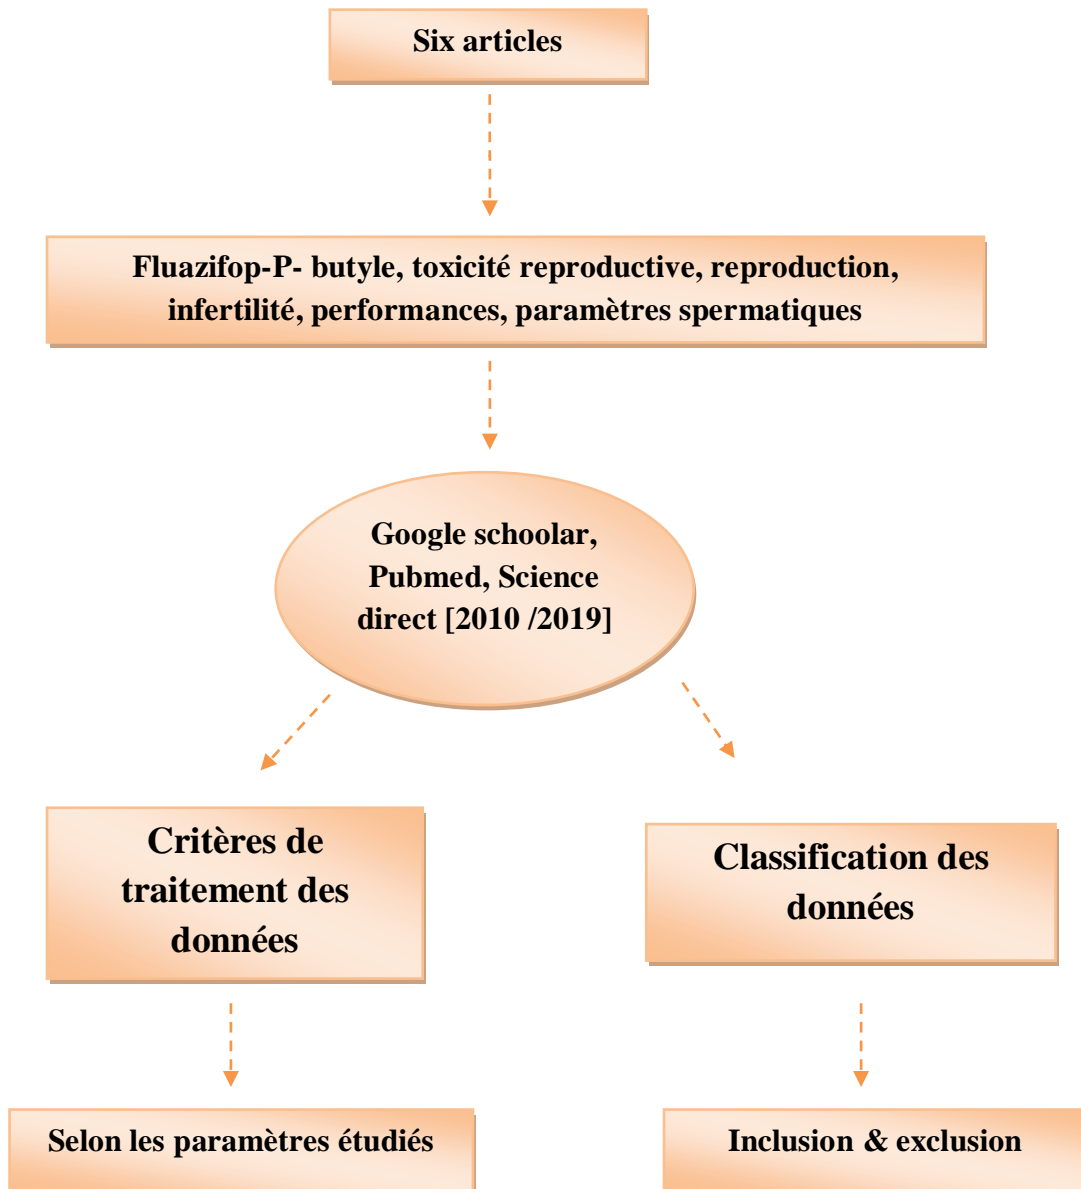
Six articles

Fluazifop-P- butyle, toxicité reproductive, reproduction, infertilité, performances, paramètres spermatiques

Google schoolar, Pubmed, Science direct [2010 /2019]

Critères de traitement des données

Classification des données

Selon les paramètres étudiés

Inclusion & exclusion